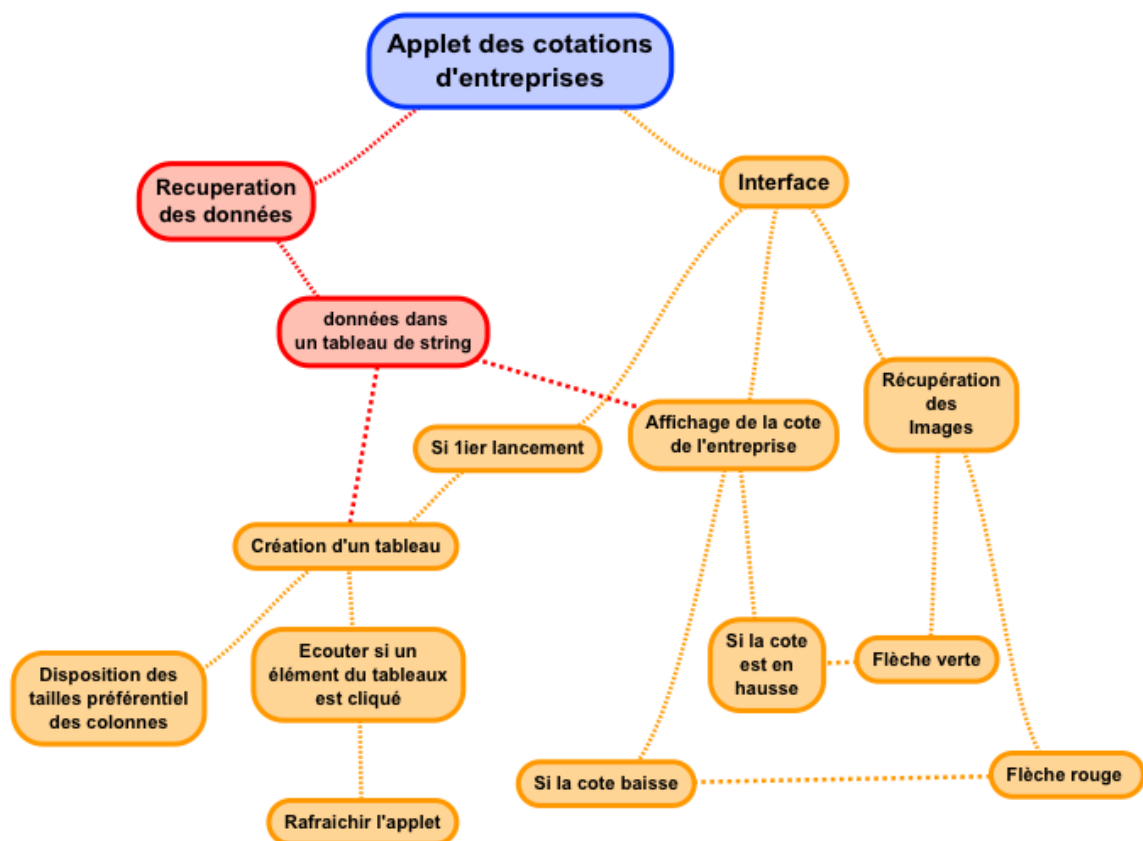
Applet des cotations d'entreprises

Recuperation des données

Interface

données dans un tableau de string

Récupération des Images

Si 1ier lancement

Affichage de la cote de l'entreprise

Création d'un tableau

Disposition des tailles préférentiel des colonnes

Ecouter si un élément du tableaux est cliqué

Si la cote est en hausse

Flèche verte

Si la cote baisse

Flèche rouge

Rafraichir l'applet